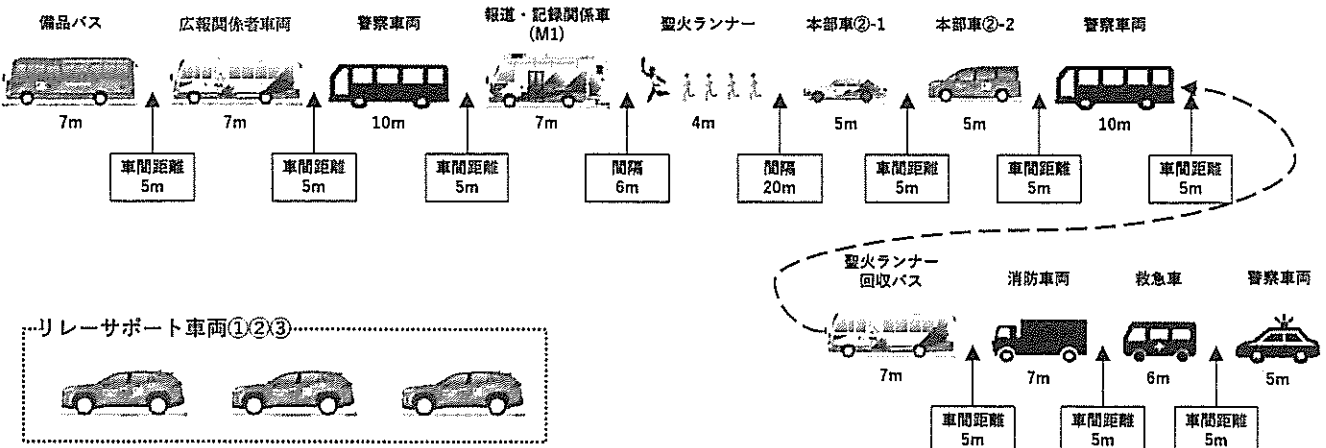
備品バス

広報関係者車両

警察車両

報道・記録関係車
(M1)

聖火ランナー

本部車②-1

本部車②-2

警察車両

7m

7m

10m

7m

4m

5m

5m

10m

車間距離
5m

車間距離
5m

車間距離
5m

間隔
6m

間隔
20m

車間距離
5m

車間距離
5m

車間距離
5m

聖火ランナー
回収バス

消防車両

救急車

警察車両

リレーサポート車両①②③

7m

7m

6m

5m

車間距離
5m

車間距離
5m

車間距離
5m